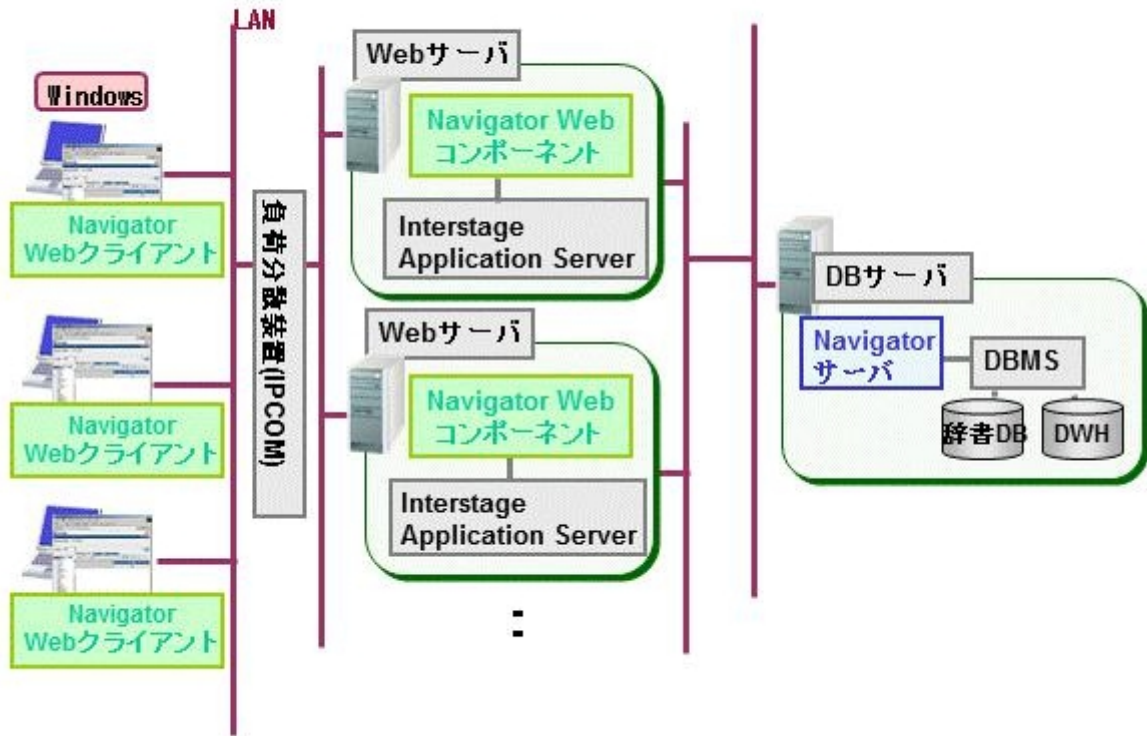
LAN

Windows

Navigator Webクライアント

Navigator Webクライアント

Navigator Webクライアント

負荷分散装置(IPCOM)

Webサーバ

Navigator Web コンポーネント

Interstage Application Server

Webサーバ

Navigator Web コンポーネント

Interstage Application Server

:

DBサーバ

Navigator サーバ

DBMS

辞書DB

DWH